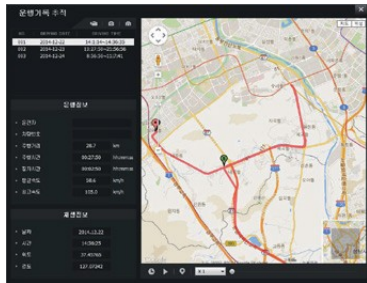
운행기록 추적

| | | |
|---|---|---|
| 001 | 2014-12-22 | 14:23:34~14:30:25 |
| 002 | 2014-12-23 | 13:27:28~22:06:06 |
| 003 | 2014-12-24 | 8:38:30~11:17:41 |

운행정보

| | | |
|---|---|---|
| 운전자 | | |
| 차량번호 | | |
| 주행거리 | 28.7 | km |
| 주행시간 | 00:27:50 | hh:mm:ss |
| 정차시간 | 00:02:50 | hh:mm:ss |
| 평균속도 | 58.6 | km/h |
| 최고속도 | 105.0 | km/h |

위치정보

| | |
|---|---|
| 날짜 | 2014.12.22 |
| 시간 | 14:28:25 |
| 속도 | 37.45760 |
| 경도 | 127.37042 |